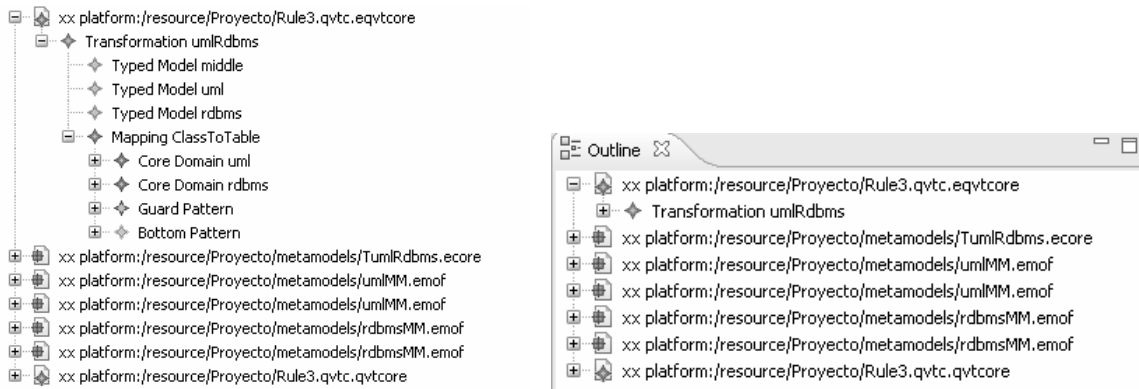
xx platform:/resource/Proyecto/Rule3.qvtc.eqvtcore
Transformation umlRdbms
Typed Model middle
Typed Model uml
Typed Model rdbms
Mapping ClassToTable
Core Domain uml
Core Domain rdbms
Guard Pattern
Bottom Pattern
xx platform:/resource/Proyecto/metamodels/TumlRdbms.ecore
xx platform:/resource/Proyecto/metamodels/umlMM.emof
xx platform:/resource/Proyecto/metamodels/umlMM.emof
xx platform:/resource/Proyecto/metamodels/rdbmsMM.emof
xx platform:/resource/Proyecto/metamodels/rdbmsMM.emof
xx platform:/resource/Proyecto/Rule3.qvtc.qvtcore

Outline

xx platform:/resource/Proyecto/Rule3.qvtc.eqvtcore
Transformation umlRdbms
xx platform:/resource/Proyecto/metamodels/TumlRdbms.ecore
xx platform:/resource/Proyecto/metamodels/umlMM.emof
xx platform:/resource/Proyecto/metamodels/umlMM.emof
xx platform:/resource/Proyecto/metamodels/rdbmsMM.emof
xx platform:/resource/Proyecto/metamodels/rdbmsMM.emof
xx platform:/resource/Proyecto/Rule3.qvtc.qvtcore